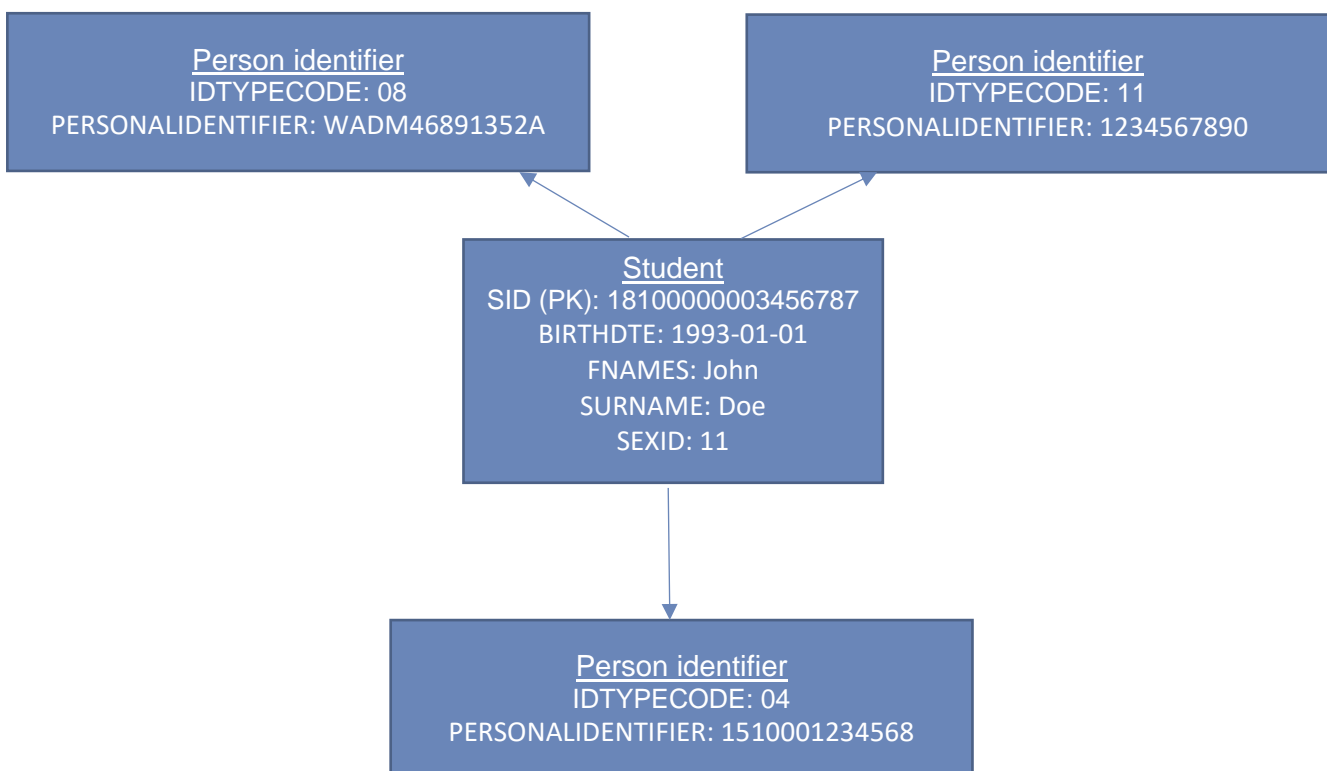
Person identifier
IDTYPECODE: 08
PERSONALIDENTIFIER: WADM46891352A

Person identifier
IDTYPECODE: 11
PERSONALIDENTIFIER: 1234567890

Student
SID (PK): 18100000003456787
BIRTHDTE: 1993-01-01
FNAMES: John
SURNAME: Doe
SEXID: 11

Person identifier
IDTYPECODE: 04
PERSONALIDENTIFIER: 1510001234568